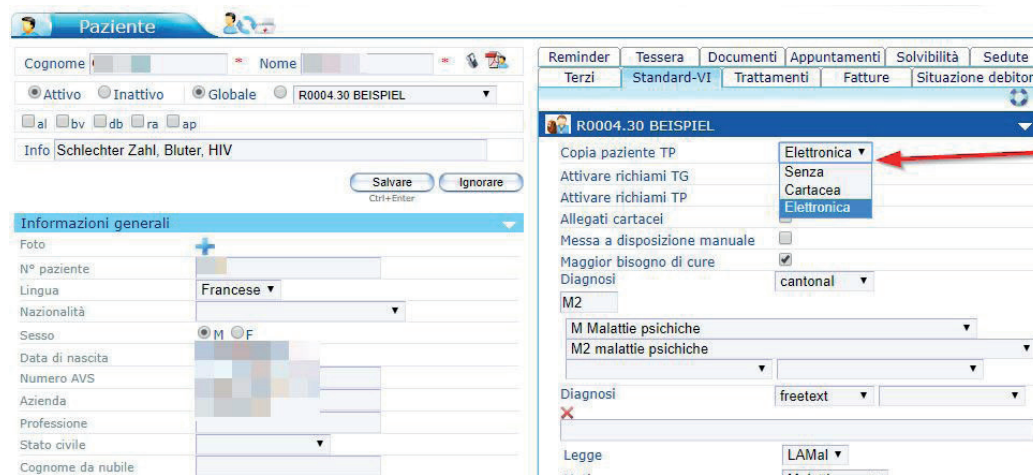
Paziente

Cognome * Nome *

Attivo Inattivo Globale R0004.30 BEISPIEL

al bv db ra ap

Info Schlechter Zahl, Bluter, HIV

Salvare Ctrl+Enter Ignorare

Informazioni generali

Foto

N° paziente

Lingua Francese

Nazionalità

Sesso M F

Data di nascita

Numero AVS

Azienda

Professione

Stato civile

Cognome da nubile

Reminder Tessera Documenti Appuntamenti Solvibilità Sedute

Terzi Standard-VI Trattamenti Fatture Situazione debitor

R0004.30 BEISPIEL

Copia paziente TP Elettronica

Senza

Cartacea

Elettronica

Attivare richiami TG

Attivare richiami TP

Allegati cartacei

Messa a disposizione manuale

Maggior bisogno di cure

Diagnosi cantonal

M2

M Malattie psichiche

M2 malattie psichiche

Diagnosi freetext

Legge LAMal